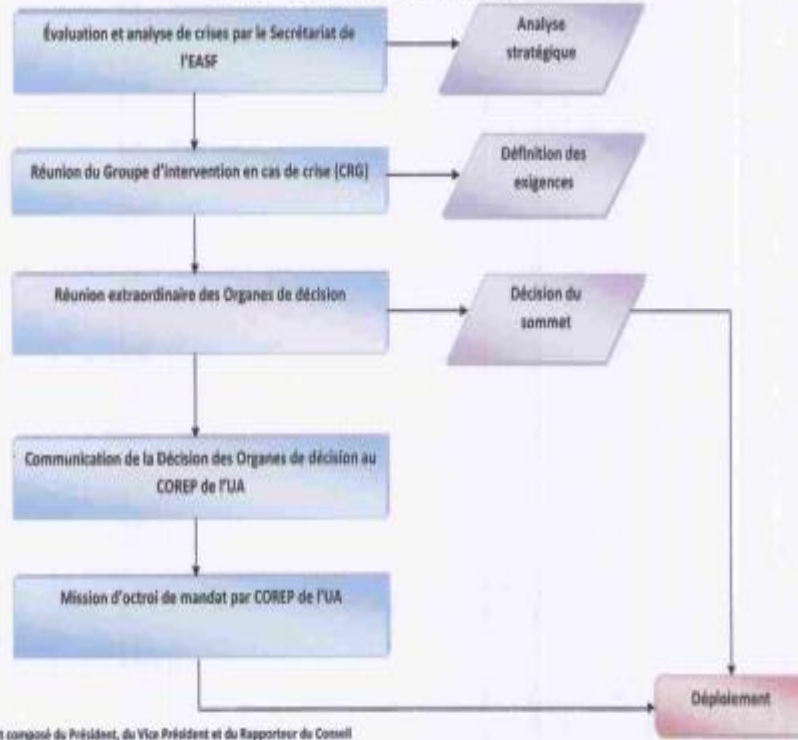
Évaluation et analyse de crises par le Secrétariat de l'EASF

Analyse stratégique

Réunion du Groupe d'intervention en cas de crise (CRG)

Définition des exigences

Réunion extraordinaire des Organes de décision

Décision du sommet

Communication de la Décision des Organes de décision au COREP de l'UA

Mission d'octroi de mandat par COREP de l'UA

Déploiement

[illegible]t composé du Président, du Vice Président et du Rapporteur du Conseil